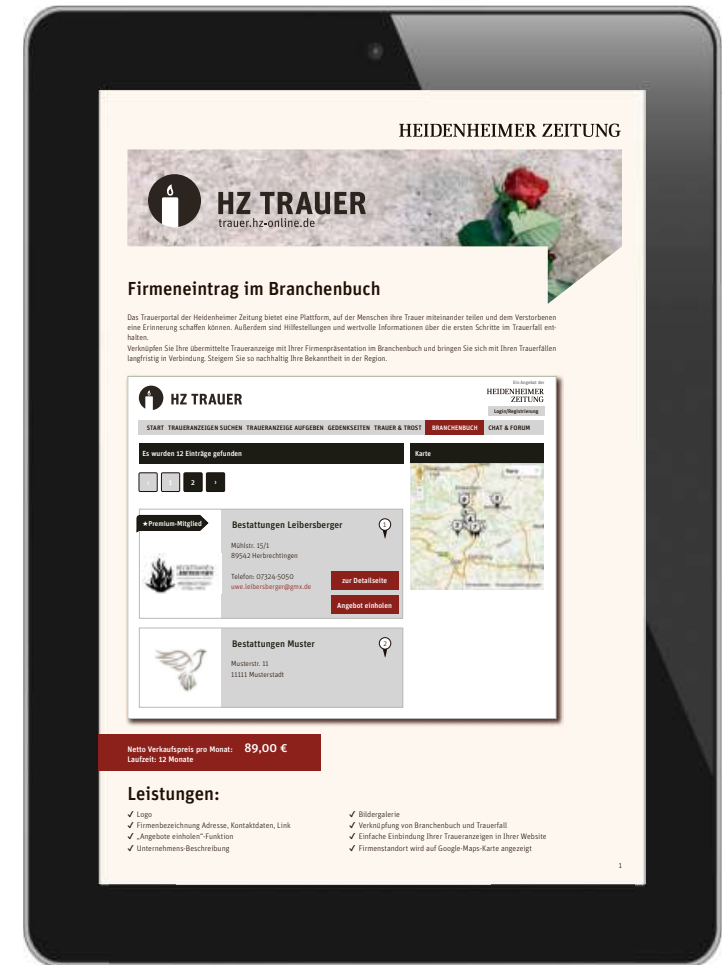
HEIDENHEIMER ZEITUNG

HZ TRAUER
trauer.hz-online.de

Firmeneintrag im Branchenbuch

Das Trauerportal der Heidenheimer Zeitung bietet eine Plattform, auf der Menschen ihre Trauer miteinander teilen und dem Verstorbenen eine Erinnerung schaffen können. Außerdem sind Hilfestellungen und wertvolle Informationen über die ersten Schritte im Trauerfall enthalten.
Verknüpfen Sie Ihre übermittelte Traueranzeige mit Ihrer Firmenpräsentation im Branchenbuch und bringen Sie sich mit Ihren Trauerfällen langfristig in Verbindung. Steigern Sie so nachhaltig Ihre Bekanntheit in der Region.

HZ TRAUER
Ein Angebot der HEIDENHEIMER ZEITUNG
Login/Registrierung

START TRAUERANZEIGEN SUCHEN TRAUERANZEIGE AUFGEBEN GEDENKSEITEN TRAUER & TROST BRANCHENBUCH CHAT & FORUM

Es wurden 12 Einträge gefunden
Karte

‹ 1 2 ›

★Premium-Mitglied
Bestattungen Leibersberger
1
Mühlstr. 15/1
89542 Herbrechtingen
Telefon: 07324-5050
uwe.leibersberger@gmx.de
zur Detailseite
Angebot einholen

Bestattungen Muster
2
Musterstr. 11
11111 Musterstadt

Netto Verkaufspreis pro Monat: 89,00 €
Laufzeit: 12 Monate

Leistungen:
✓ Logo
✓ Firmenbezeichnung Adresse, Kontaktdaten, Link
✓ „Angebote einholen"-Funktion
✓ Unternehmens-Beschreibung
✓ Bildergalerie
✓ Verknüpfung von Branchenbuch und Trauerfall
✓ Einfache Einbindung Ihrer Traueranzeigen in Ihrer Website
✓ Firmenstandort wird auf Google-Maps-Karte angezeigt

1